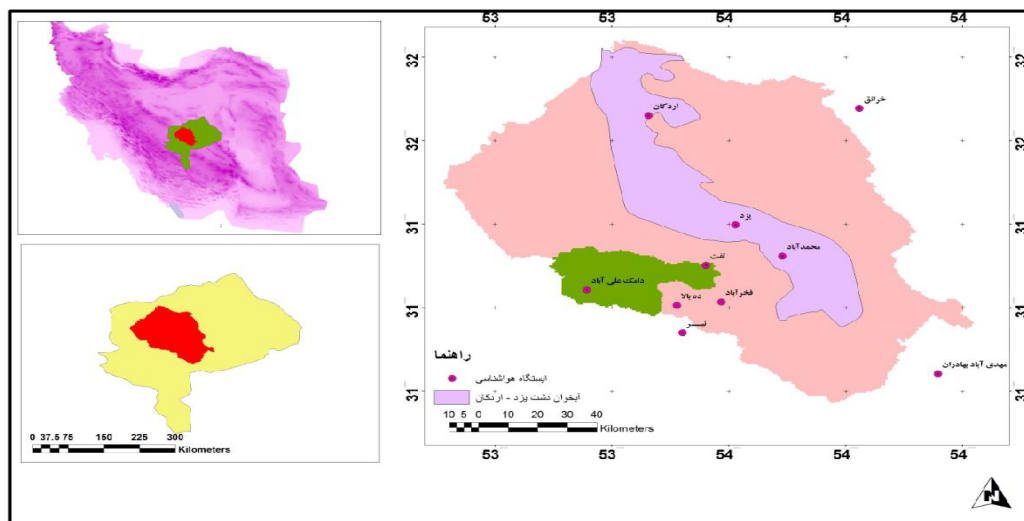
53 53 53 54 54

32
32
31
31
31

32
32
31
31
31

53 53 53 54 54

اردکان
خرانق
یزد
محمدآباد
تفت
دامک علی آباد
ده بالا
فخرآباد
نیر
مهدی آباد بهادران

راهنما
ایستگاه هواشناسی
آبخوان دشت یزد - اردکان

10 5 0 10 20 30 40
Kilometers

0 37.5 75 150 225 300
Kilometers

N